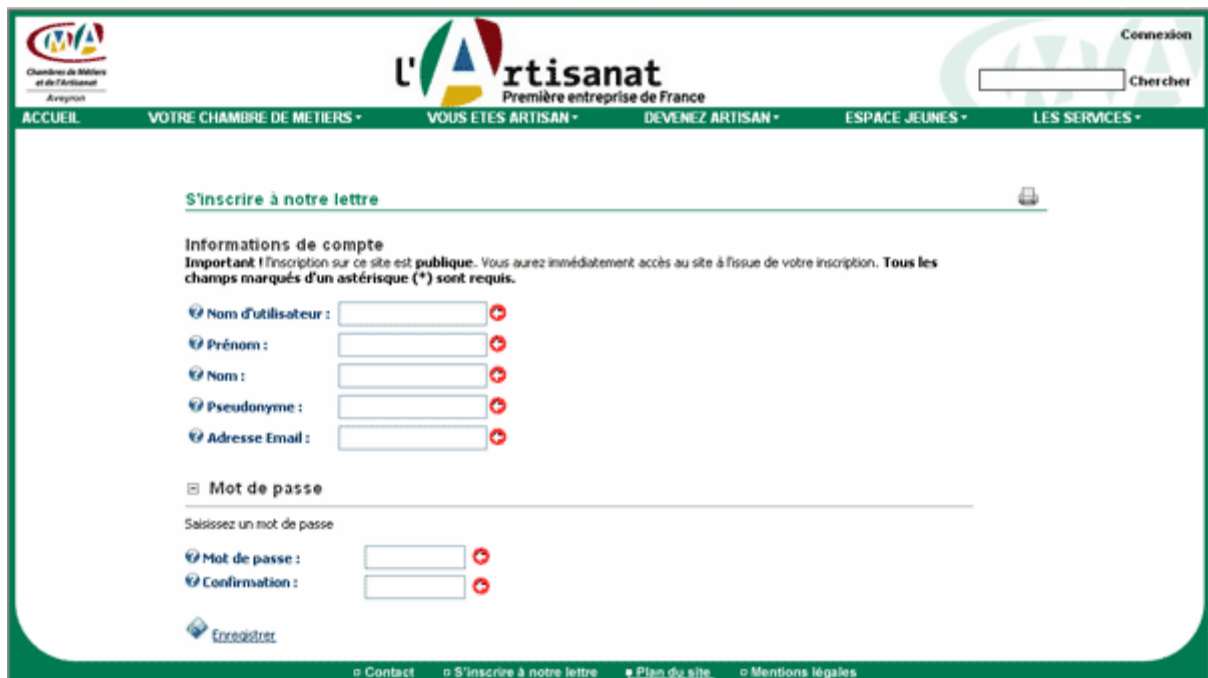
CMA
Chambres de Métiers et de l'Artisanat
Aveyron

l'Artisanat
Première entreprise de France

Connexion
Chercher

ACCUEIL VOTRE CHAMBRE DE METIERS ▾ VOUS ETES ARTISAN ▾ DEVENEZ ARTISAN ▾ ESPACE JEUNES ▾ LES SERVICES ▾

S'inscrire à notre lettre

Informations de compte
Important ! l'inscription sur ce site est publique. Vous aurez immédiatement accès au site à l'issue de votre inscription. Tous les champs marqués d'un astérisque (*) sont requis.

Nom d'utilisateur :
Prénom :
Nom :
Pseudonyme :
Adresse Email :

Mot de passe

Saisissez un mot de passe

Mot de passe :
Confirmation :

Enregistrer

Contact S'inscrire à notre lettre Plan du site Mentions légales